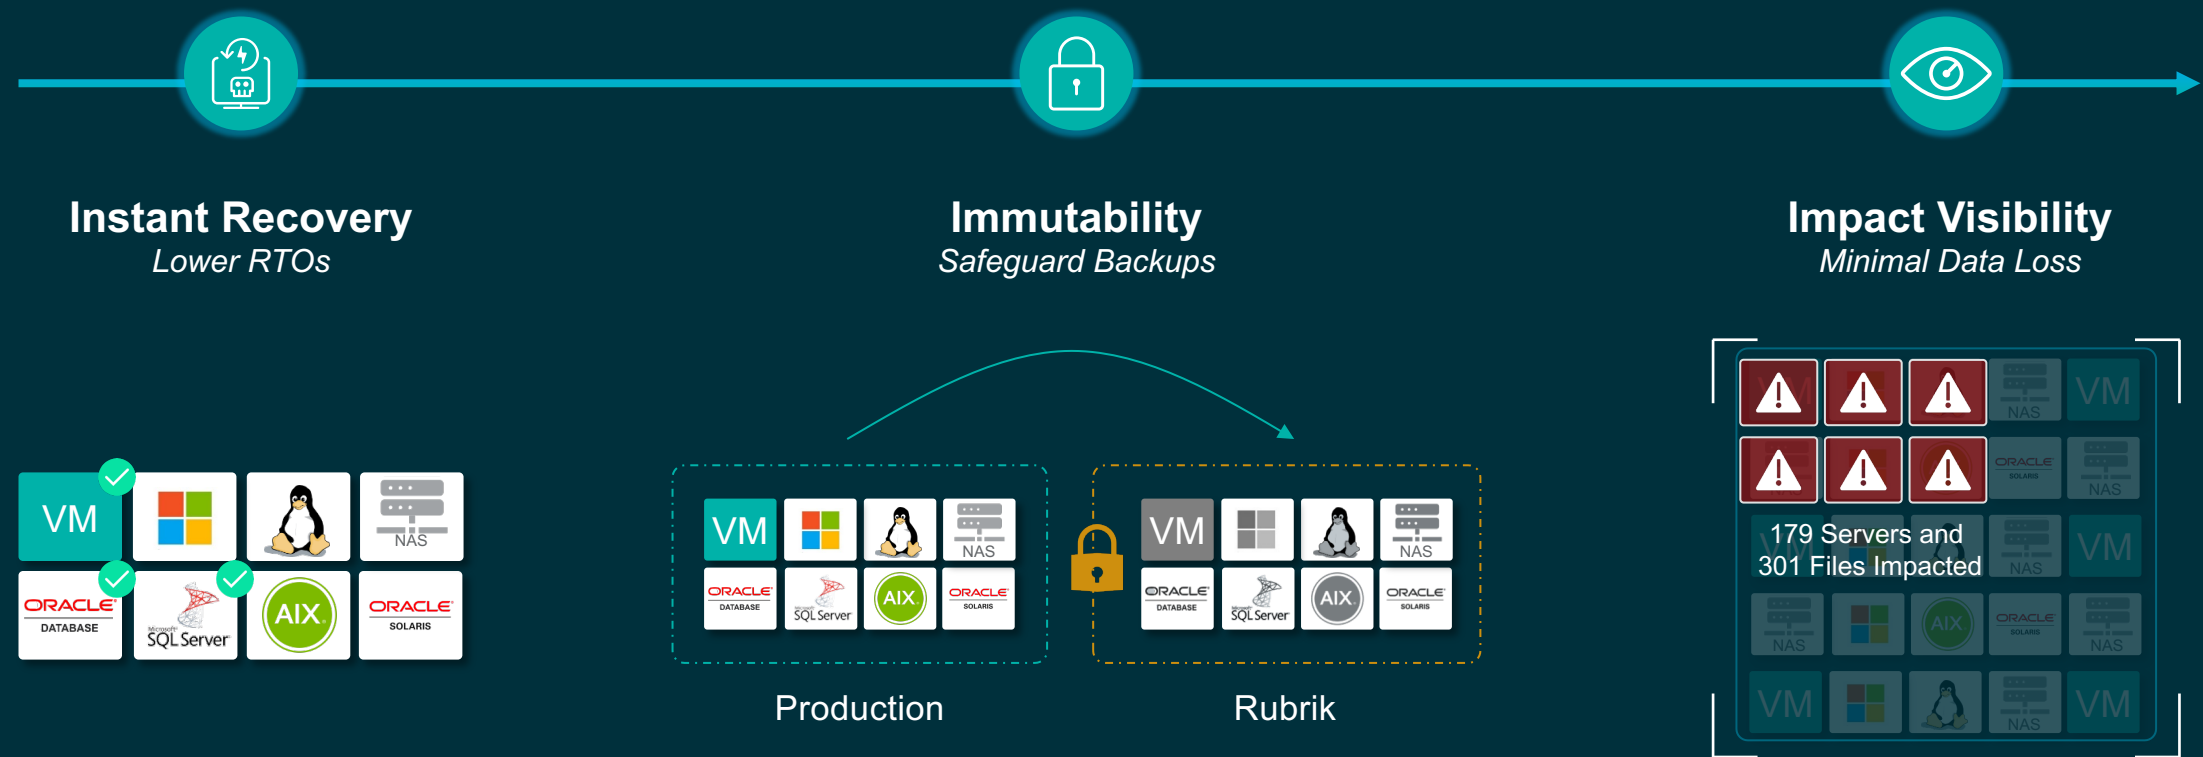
Instant Recovery
*Lower RTOs*

Immutability
*Safeguard Backups*

Impact Visibility
*Minimal Data Loss*

VM
NAS
ORACLE DATABASE
SQL Server
AIX
ORACLE SOLARIS

VM
NAS
ORACLE DATABASE
SQL Server
AIX
ORACLE SOLARIS

VM
NAS
ORACLE DATABASE
SQL Server
AIX
ORACLE SOLARIS

Production

Rubrik

NAS
VM
ORACLE SOLARIS
NAS
179 Servers and
301 Files Impacted
NAS
VM
NAS
AIX
ORACLE SOLARIS
NAS
VM
NAS
VM